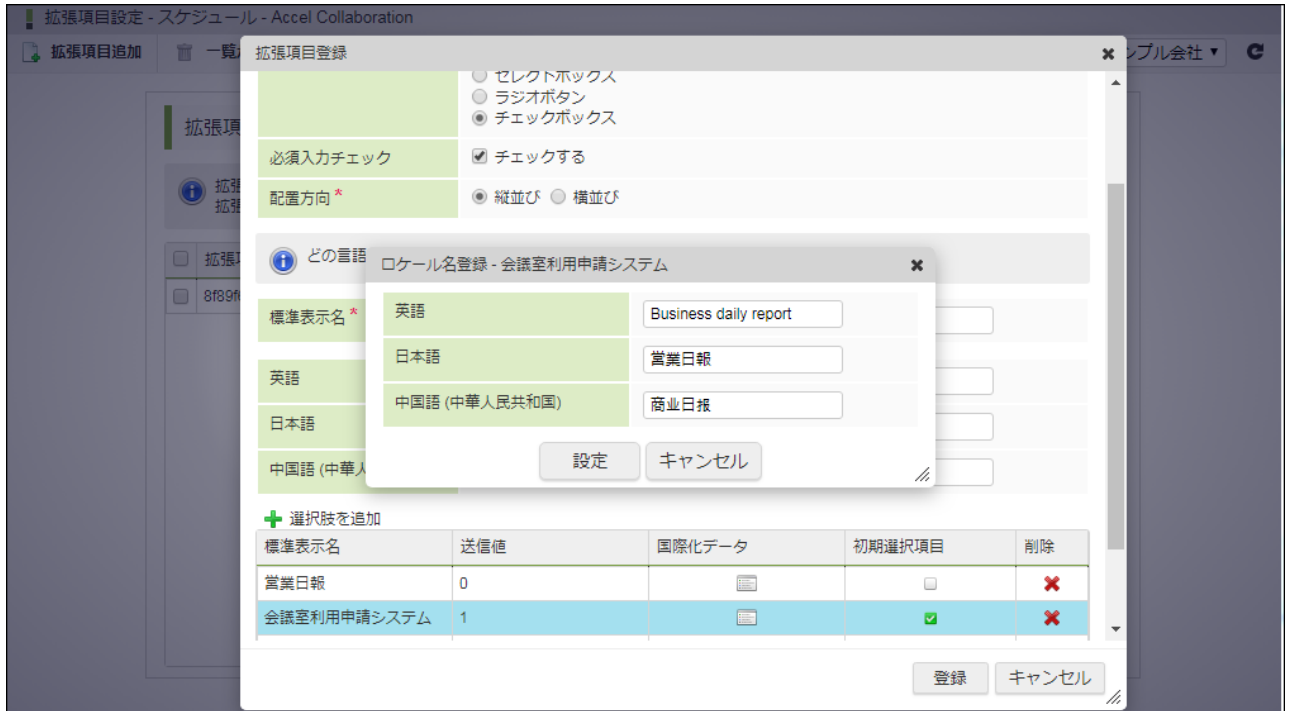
拡張項目設定 - スケジュール - Accel Collaboration

拡張項目追加　一覧

ンプル会社 ▾

拡張項

拡張
拡張

拡張項

8f89f

拡張項目登録

セレクトボックス
ラジオボタン
チェックボックス

必須入力チェック　チェックする

配置方向 *　縦並び　横並び

どの言語

標準表示名 *

英語

日本語

中国語 (中華人

ロケール名登録 - 会議室利用申請システム

| 英語 | Business daily report |
|---|---|
| 日本語 | 営業日報 |
| 中国語 (中華人民共和国) | 商业日报 |

設定　キャンセル

選択肢を追加

| 標準表示名 | 送信値 | 国際化データ | 初期選択項目 | 削除 |
|---|---|---|---|---|
| 営業日報 | 0 | | | |
| 会議室利用申請システム | 1 | | | |

登録　キャンセル